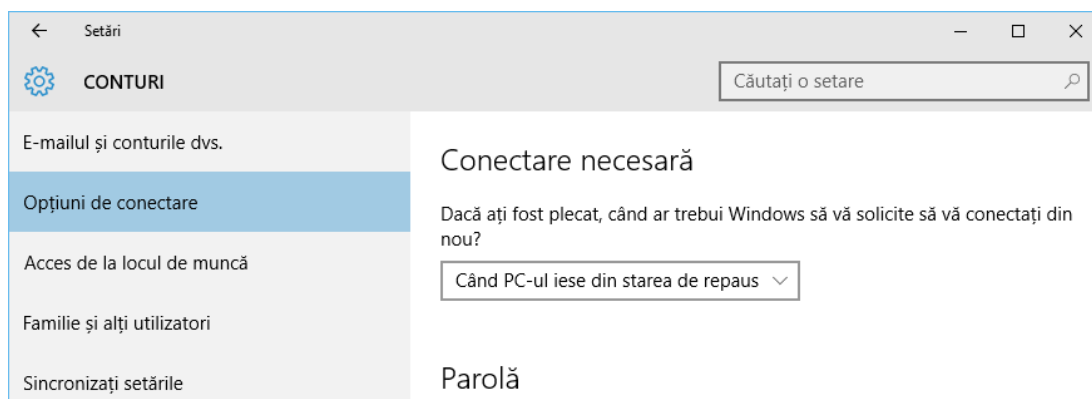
Setări

CONTURI

Căutați o setare

E-mailul și conturile dvs.

Opțiuni de conectare

Acces de la locul de muncă

Familie și alți utilizatori

Sincronizați setările

Conectare necesară

Dacă ați fost plecat, când ar trebui Windows să vă solicite să vă conectați din nou?

Când PC-ul iese din starea de repaus

Parolă